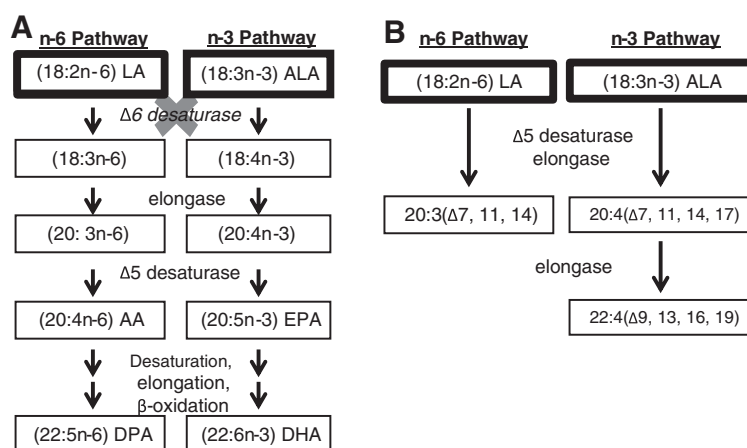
A

n-6 Pathway

n-3 Pathway

(18:2n-6) LA

(18:3n-3) ALA

Δ6 desaturase

(18:3n-6)

(18:4n-3)

elongase

(20: 3n-6)

(20:4n-3)

Δ5 desaturase

(20:4n-6) AA

(20:5n-3) EPA

Desaturation, elongation, β-oxidation

(22:5n-6) DPA

(22:6n-3) DHA

B

n-6 Pathway

n-3 Pathway

(18:2n-6) LA

(18:3n-3) ALA

Δ5 desaturase elongase

20:3(Δ7, 11, 14)

20:4(Δ7, 11, 14, 17)

elongase

22:4(Δ9, 13, 16, 19)